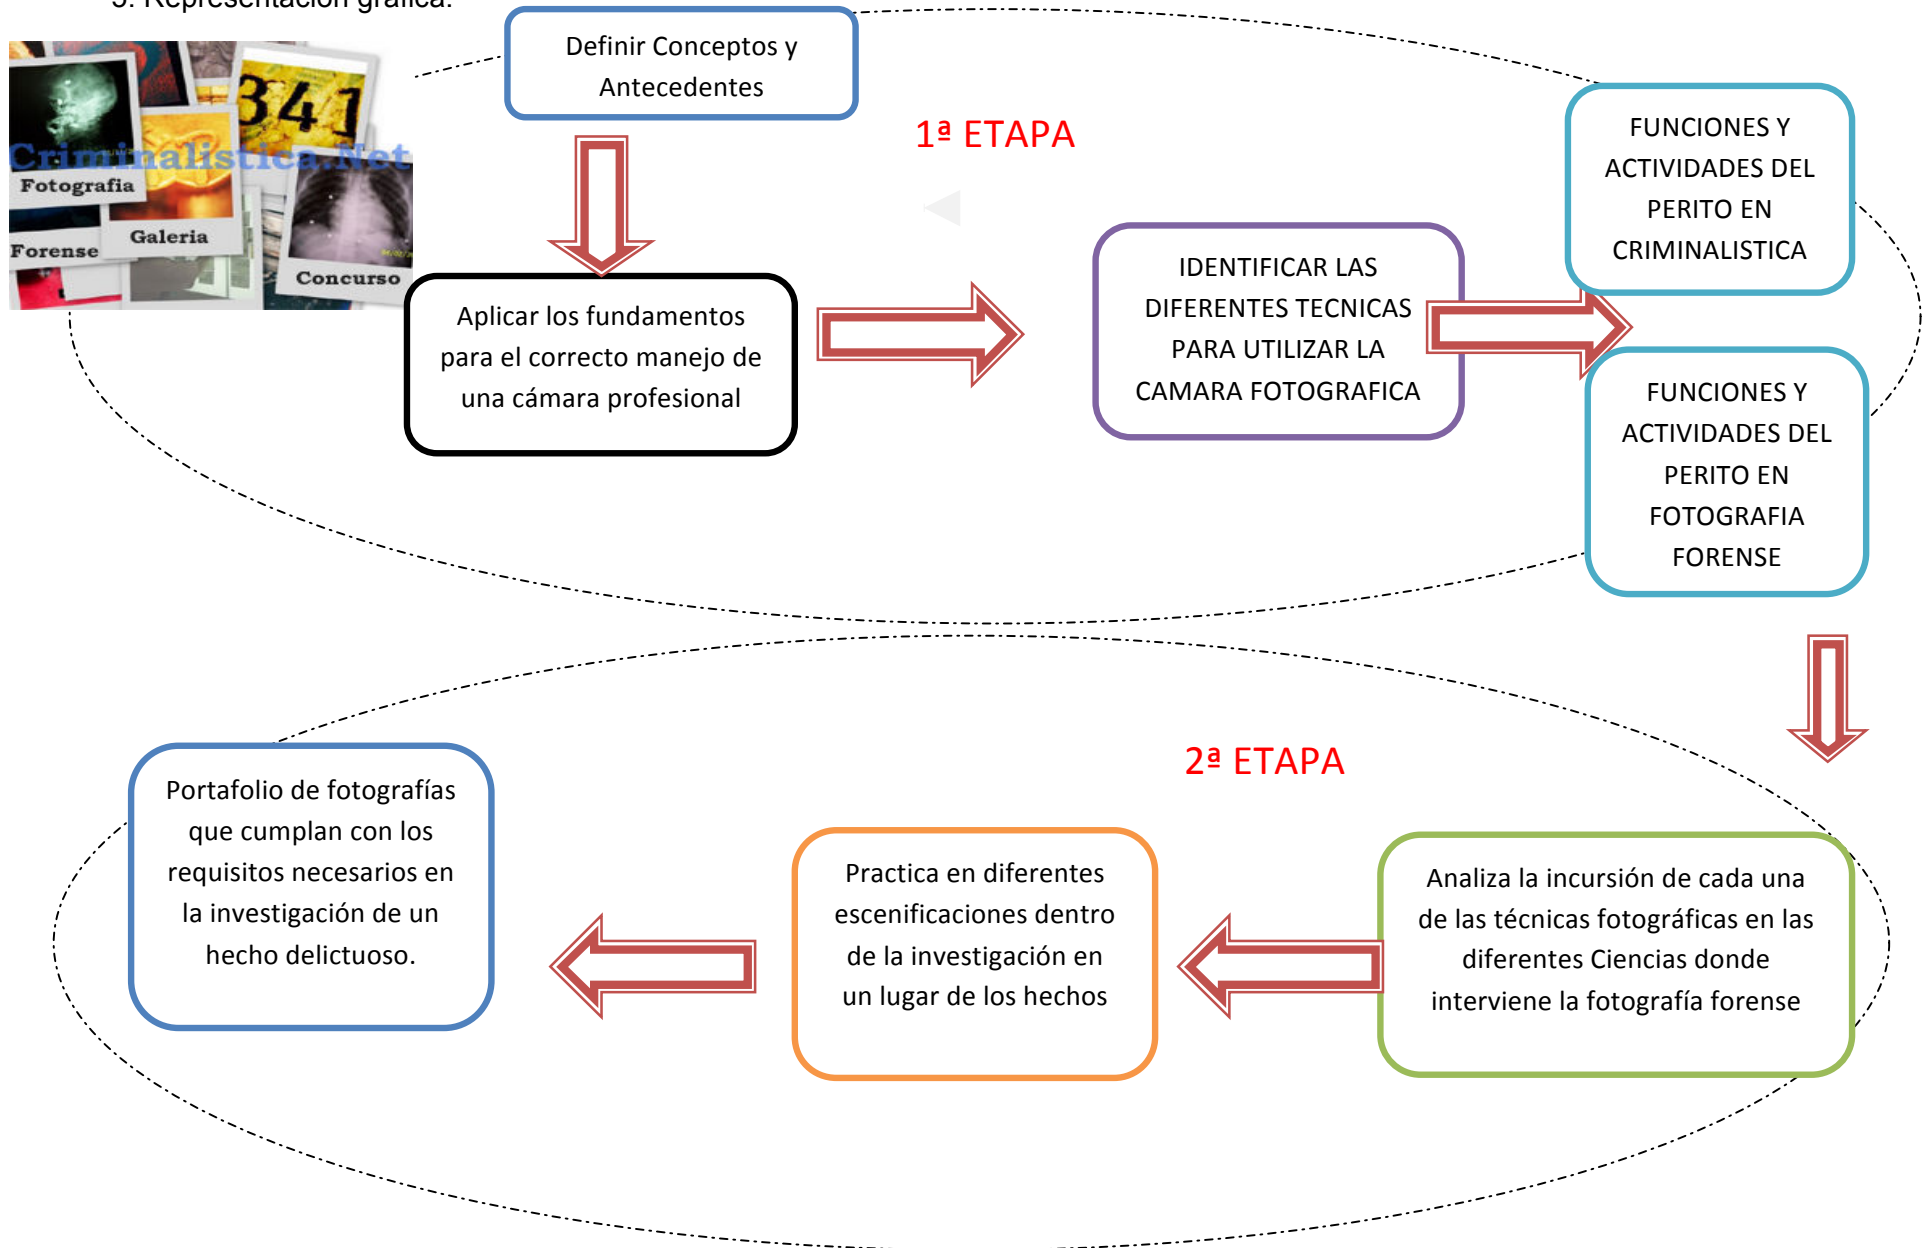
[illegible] Representación gráfica.

341

Criminalistica.Net

Fotografia

Galeria

Forense

Concurso

Definir Conceptos y Antecedentes

1ª ETAPA

Aplicar los fundamentos para el correcto manejo de una cámara profesional

IDENTIFICAR LAS DIFERENTES TECNICAS PARA UTILIZAR LA CAMARA FOTOGRAFICA

FUNCIONES Y ACTIVIDADES DEL PERITO EN CRIMINALISTICA

FUNCIONES Y ACTIVIDADES DEL PERITO EN FOTOGRAFIA FORENSE

2ª ETAPA

Portafolio de fotografías que cumplan con los requisitos necesarios en la investigación de un hecho delictuoso.

Practica en diferentes escenificaciones dentro de la investigación en un lugar de los hechos

Analiza la incursión de cada una de las técnicas fotográficas en las diferentes Ciencias donde interviene la fotografía forense